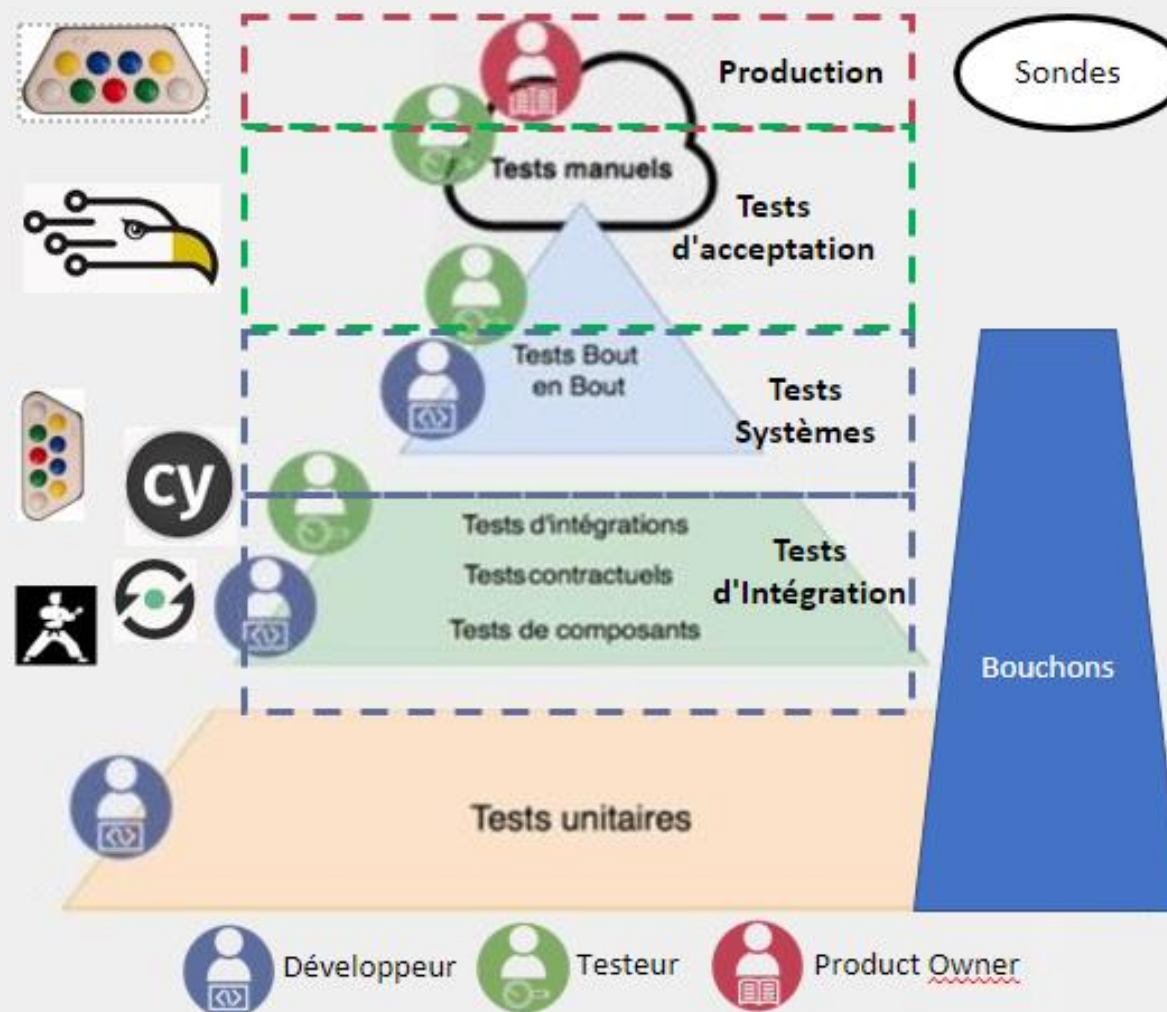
Production

Sondes

Tests manuels

Tests d'acceptation

Tests Bout en Bout

Tests Systèmes

cy

Tests d'intégrations

Testscontractuels

Tests de composants

Tests d'Intégration

Bouchons

Tests unitaires

Développeur

Testeur

Product Owner